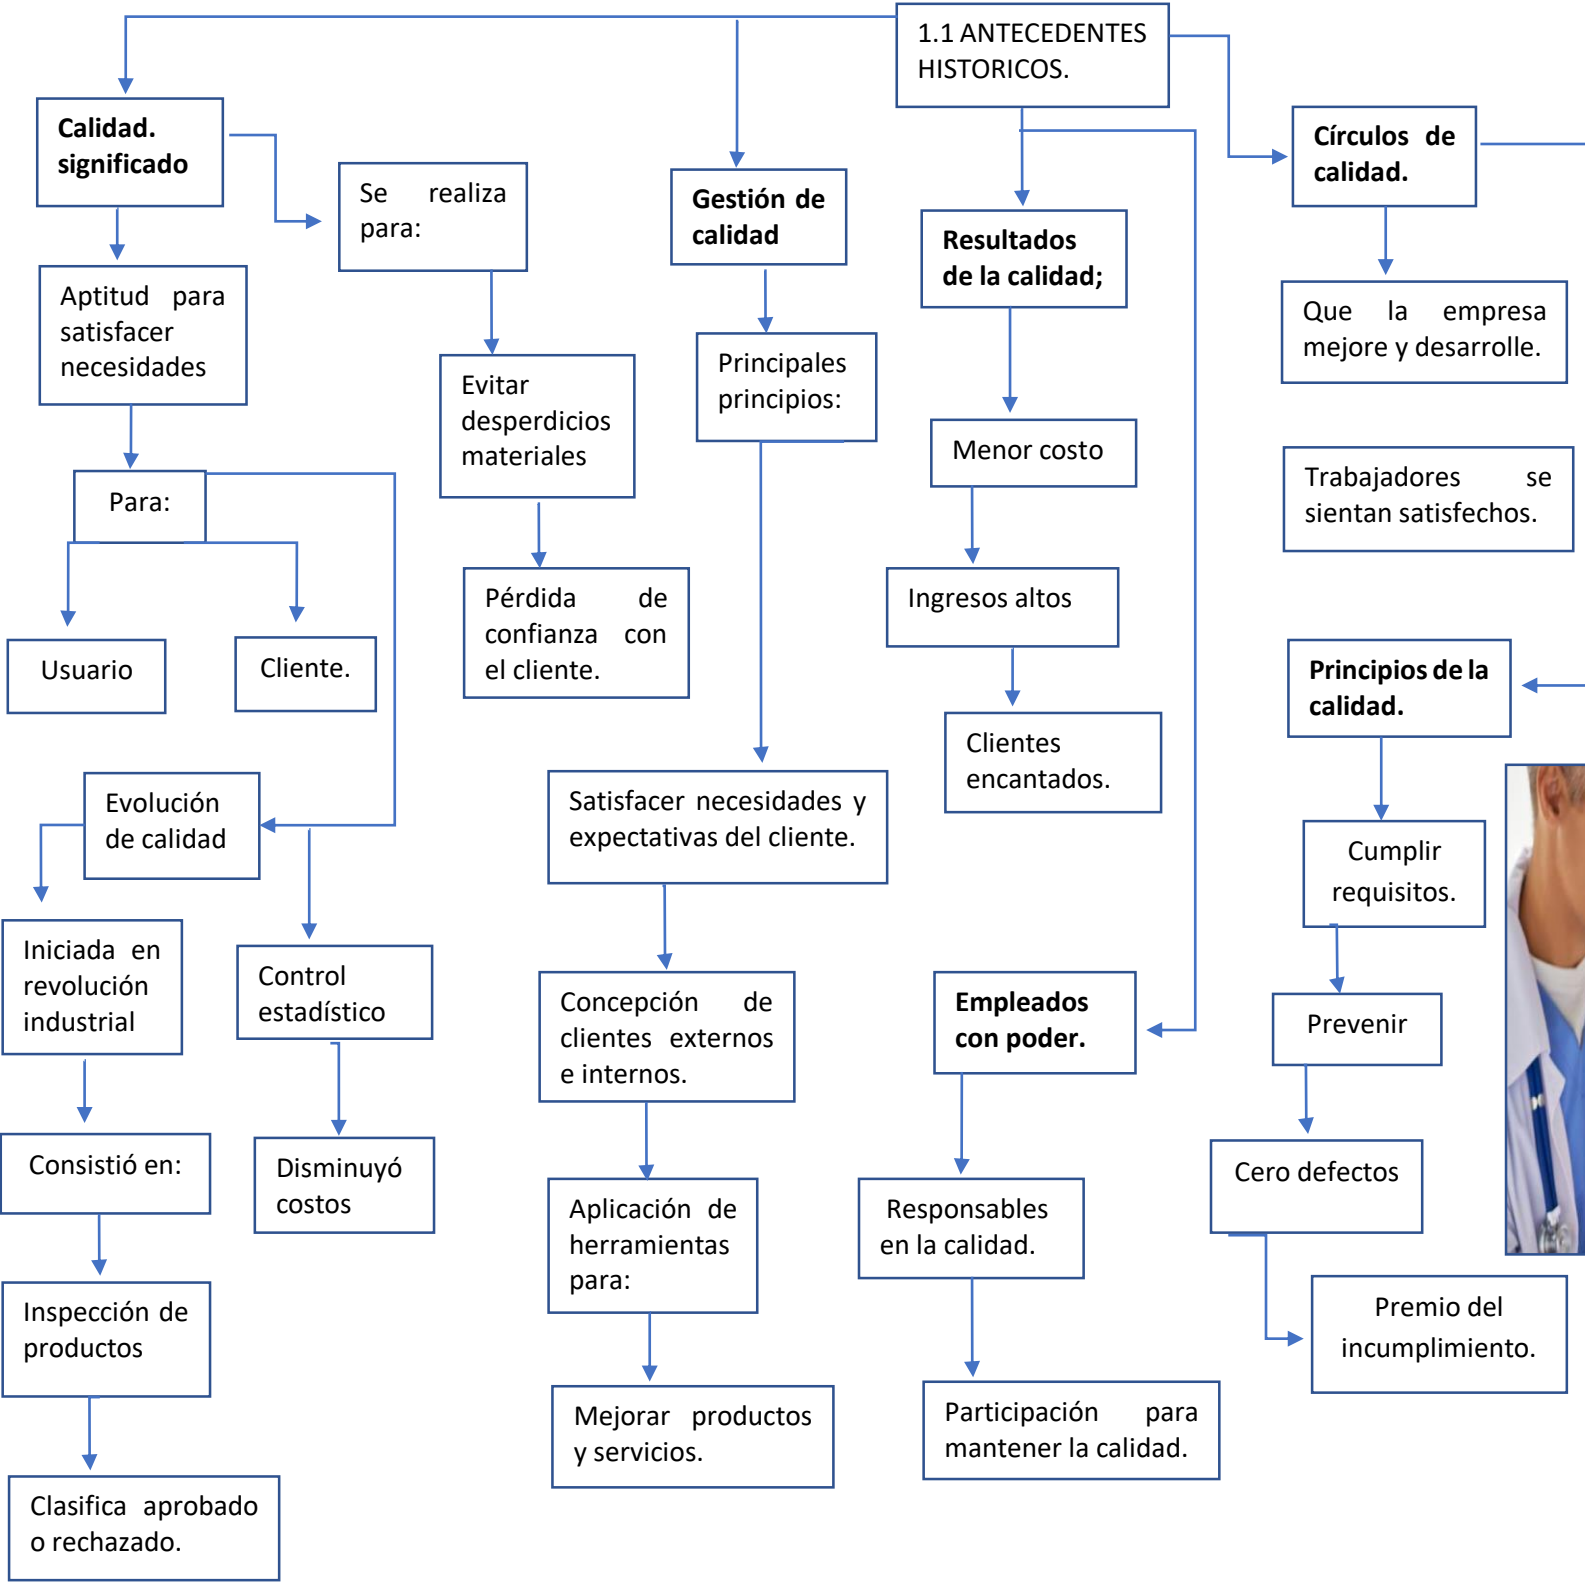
1.1 ANTECEDENTES HISTORICOS.

**Calidad. significado**

Se realiza para:

Aptitud para satisfacer necesidades

Evitar desperdicios materiales

Para:

Usuario

Cliente.

Pérdida de confianza con el cliente.

Evolución de calidad

Iniciada en revolución industrial

Control estadístico

Consistió en:

Disminuyó costos

Inspección de productos

Clasifica aprobado o rechazado.

**Gestión de calidad**

Principales principios:

Satisfacer necesidades y expectativas del cliente.

Concepción de clientes externos e internos.

Aplicación de herramientas para:

Mejorar productos y servicios.

**Resultados de la calidad;**

Menor costo

Ingresos altos

Clientes encantados.

**Empleados con poder.**

Responsables en la calidad.

Participación para mantener la calidad.

**Círculos de calidad.**

Que la empresa mejore y desarrolle.

Trabajadores se sientan satisfechos.

**Principios de la calidad.**

Cumplir requisitos.

Prevenir

Cero defectos

Premio del incumplimiento.